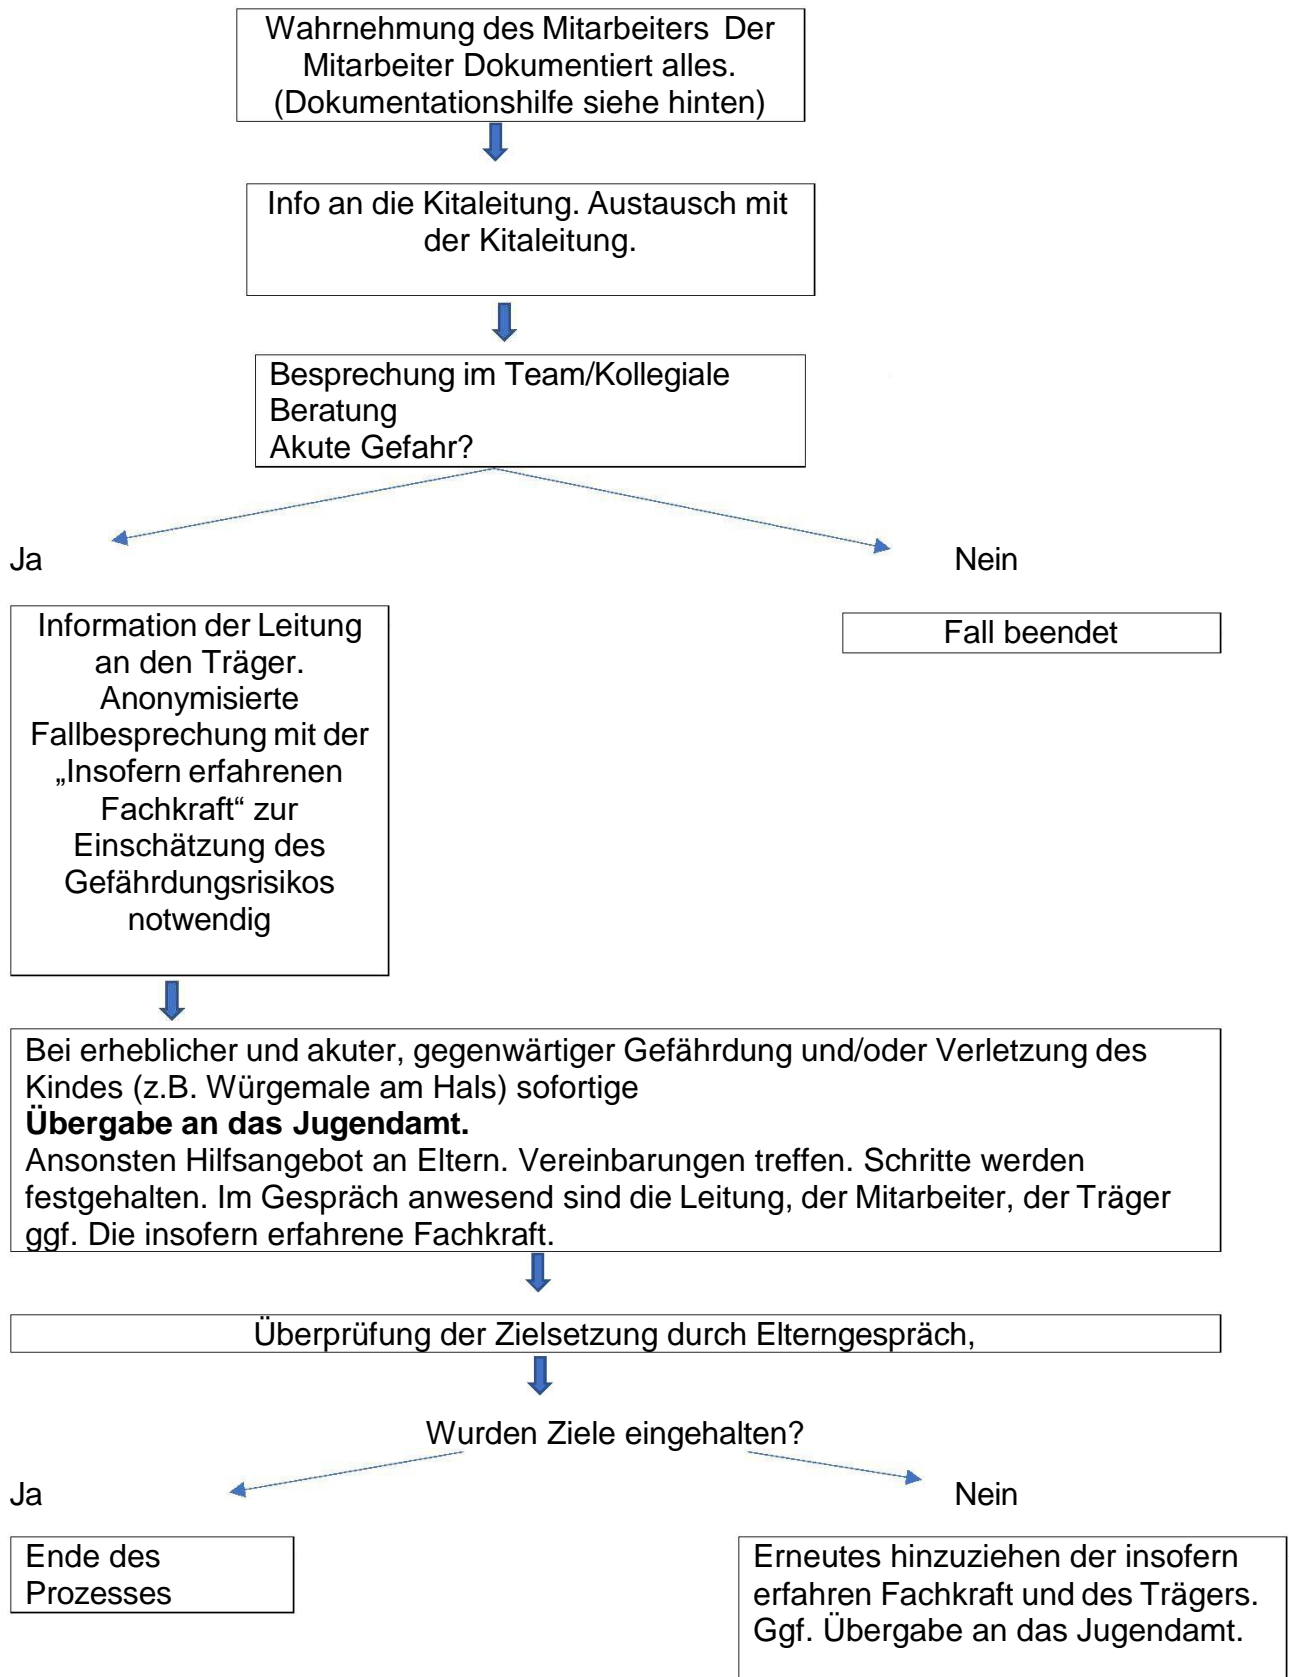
Wahrnehmung des Mitarbeiters Der Mitarbeiter Dokumentiert alles. (Dokumentationshilfe siehe hinten)

Info an die Kitaleitung. Austausch mit der Kitaleitung.

Besprechung im Team/Kollegiale Beratung
Akute Gefahr?

Ja

Nein

Information der Leitung an den Träger. Anonymisierte Fallbesprechung mit der „Insofern erfahrenen Fachkraft" zur Einschätzung des Gefährdungsrisikos notwendig

Fall beendet

Bei erheblicher und akuter, gegenwärtiger Gefährdung und/oder Verletzung des Kindes (z.B. Würgemale am Hals) sofortige
**Übergabe an das Jugendamt.**
Ansonsten Hilfsangebot an Eltern. Vereinbarungen treffen. Schritte werden festgehalten. Im Gespräch anwesend sind die Leitung, der Mitarbeiter, der Träger ggf. Die insofern erfahrene Fachkraft.

Überprüfung der Zielsetzung durch Elterngespräch,

Wurden Ziele eingehalten?

Ja

Nein

Ende des Prozesses

Erneutes hinzuziehen der insofern erfahren Fachkraft und des Trägers. Ggf. Übergabe an das Jugendamt.